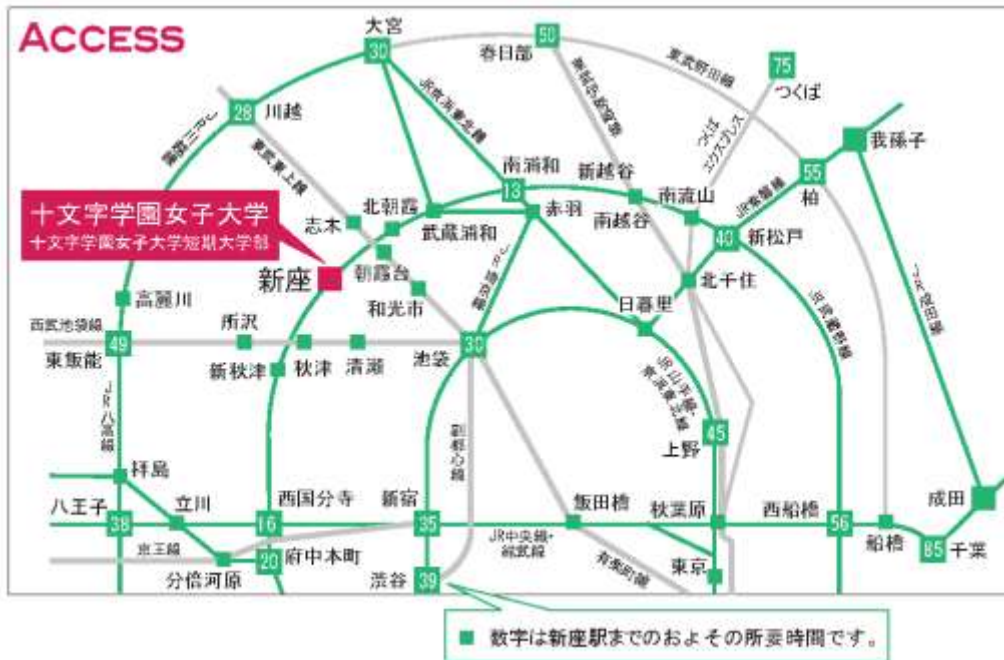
ACCESS

十文字学園女子大学
十文字学園女子大学短期大学部

大宮 30
春日部 50
75 つくば
28 川越
我孫子
55 柏
南浦和
13
新越谷
南流山
南越谷
志木
北朝霞
武蔵浦和
赤羽
43 新松戸
北千住
新座
朝霞台
和光市
日暮里
高麗川
西武池袋線
所沢
49 東飯能
新秋津
秋津
清瀬
池袋 30
45
上野
拝島
八王子 38
立川
西国分寺 16
新宿 35
飯田橋
秋葉原
西船橋 56
船橋
成田
85 千葉
京王線
20 府中本町
分倍河原
渋谷 39
東京
JR中央線・総武線
埼京線
東武東上線
JR武蔵野線
JR京浜東北線
東武伊勢崎線
東武野田線
つくばエクスプレス
JR常磐線
JR成田線
JR八高線
湘南新宿ライン
山手線・京浜東北線
京成本線
副都心線
有楽町線

■ 数字は新座駅までのおよその所要時間です。